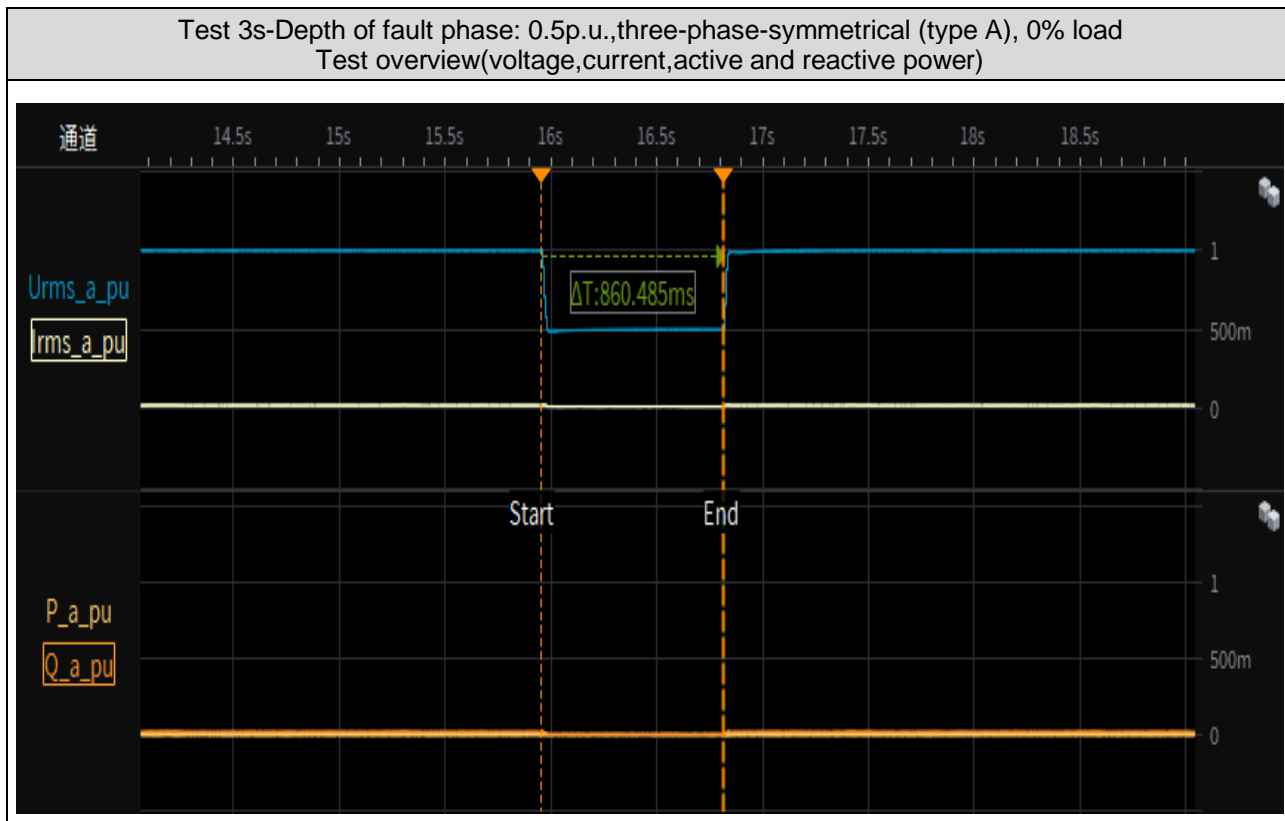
Test 3s-Depth of fault phase: 0.5p.u.,three-phase-symmetrical (type A), 0% load
Test overview(voltage,current,active and reactive power)

通道 14.5s 15s 15.5s 16s 16.5s 17s 17.5s 18s 18.5s

Urms_a_pu
Irms_a_pu

ΔT:860.485ms

1
500m
0

Start
End

P_a_pu
Q_a_pu

1
500m
0